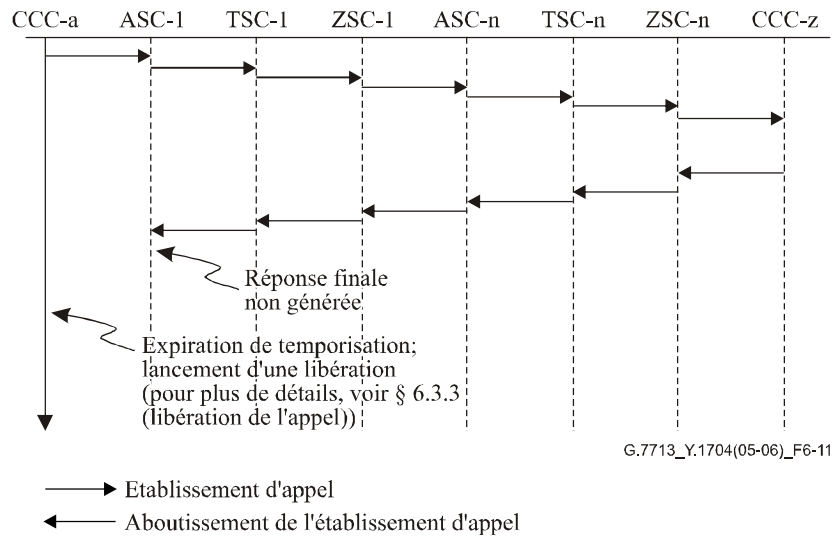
CCC-a ASC-1 TSC-1 ZSC-1 ASC-n TSC-n ZSC-n CCC-z

Réponse finale non générée

Expiration de temporisation; lancement d'une libération (pour plus de détails, voir § 6.3.3 (libération de l'appel))

G.7713_Y.1704(05-06)_F6-11

Etablissement d'appel

Aboutissement de l'établissement d'appel